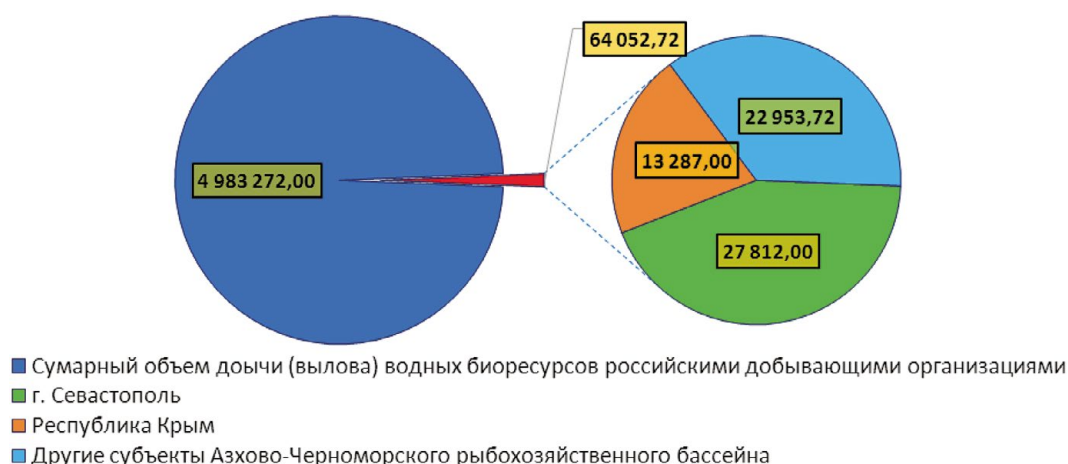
64 052,72

4 983 272,00

22 953,72

13 287,00

27 812,00

Сумарный объем добычи (вылова) водных биоресурсов российскими добывающими организациями
г. Севастополь
Республика Крым
Другие субъекты Азхово-Черноморского рыбохозяйственного бассейна